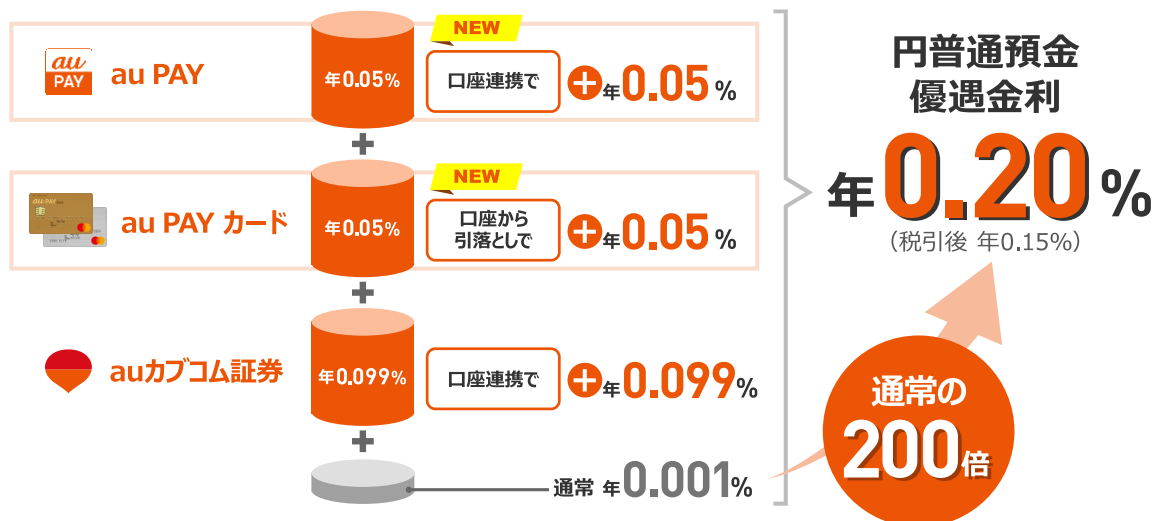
au PAY

au PAY

年0.05%

NEW

口座連携で

+年0.05%

+

au PAY

au PAY カード

年0.05%

NEW

口座から引落としで

+年0.05%

+

auカブコム証券

年0.099%

口座連携で

+年0.099%

+

通常 年0.001%

円普通預金
優遇金利

年0.20%

（税引後 年0.15%）

通常の
200倍